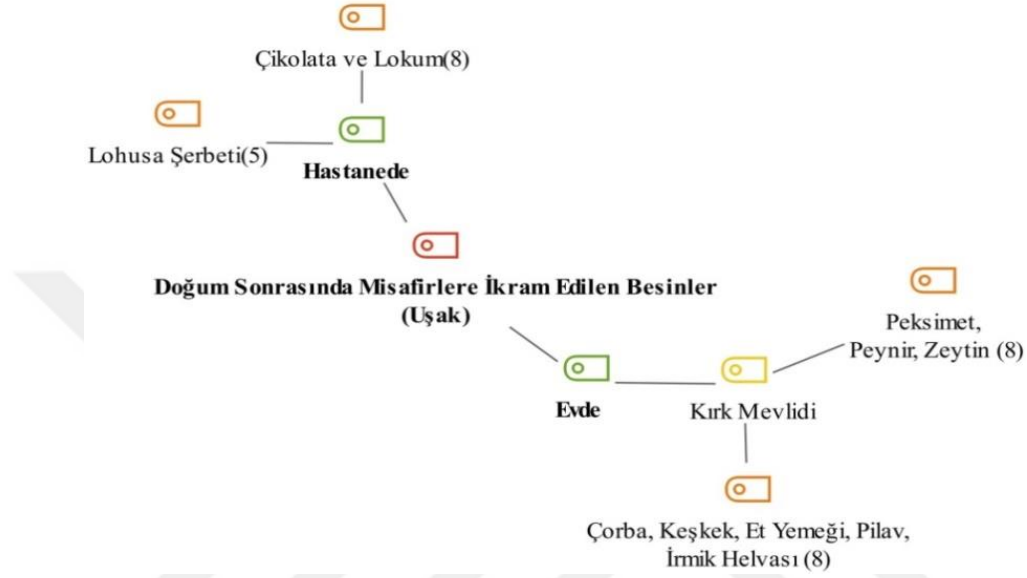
Çikolata ve Lokum(8)

Lohusa Şerbeti(5)

Hastanede

Doğum Sonrasında Misafirlere İkram Edilen Besinler (Uşak)

Peksimet, Peynir, Zeytin (8)

Evde

Kırk Mevlidi

Çorba, Keşkek, Et Yemeği, Pilav, İrmik Helvası (8)